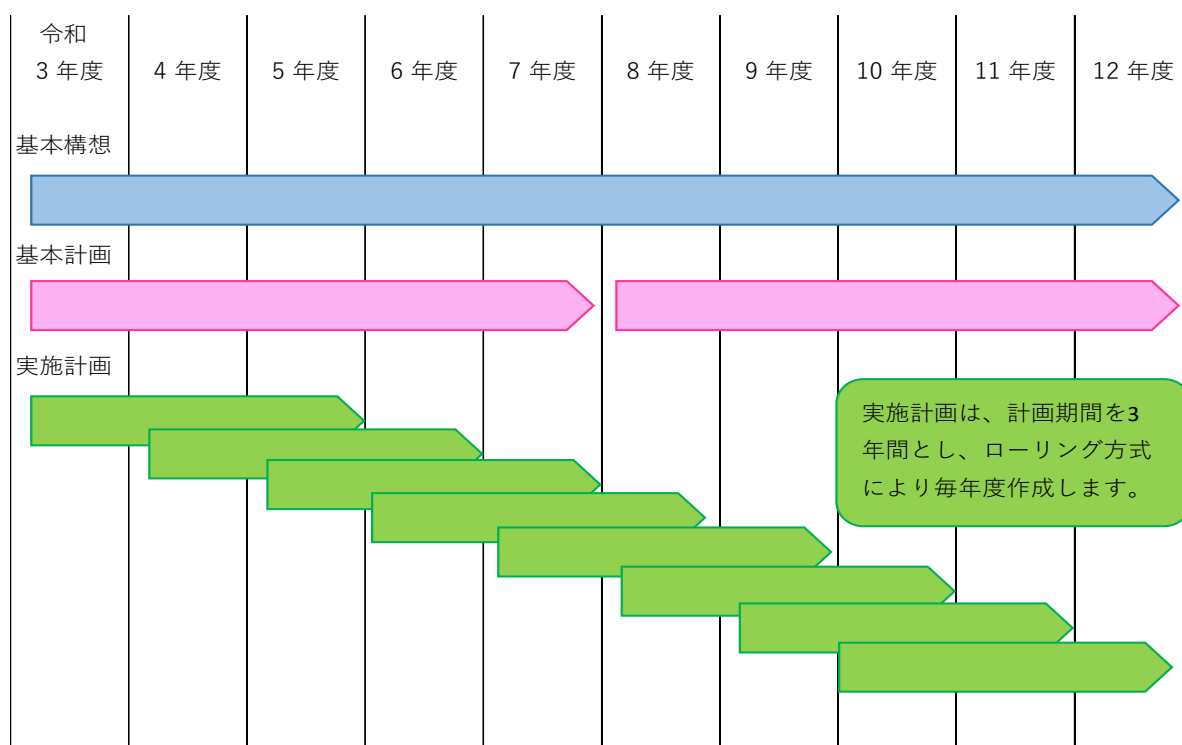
| 令和 3 年度 | 4 年度 | 5 年度 | 6 年度 | 7 年度 | 8 年度 | 9 年度 | 10 年度 | 11 年度 | 12 年度 |
|---|---|---|---|---|---|---|---|---|---|

基本構想

基本計画

実施計画

実施計画は、計画期間を3年間とし、ローリング方式により毎年度作成します。